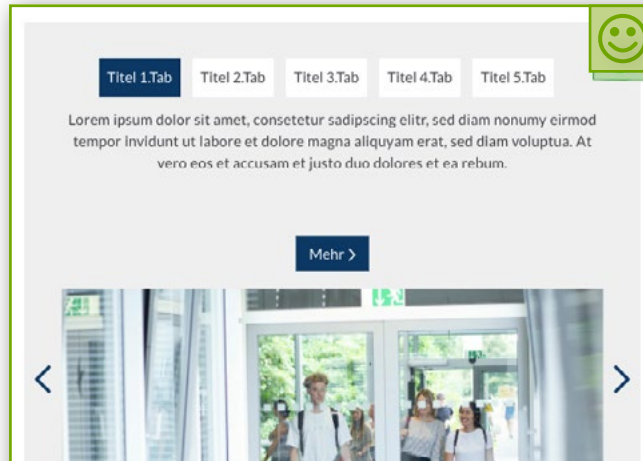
Titel 1.Tab Titel 2.Tab Titel 3.Tab Titel 4.Tab Titel 5.Tab

Lorem ipsum dolor sit amet, consetetur sadipscing elitr, sed diam nonumy eirmod tempor invidunt ut labore et dolore magna aliquyam erat, sed diam voluptua. At vero eos et accusam et justo duo dolores et ea rebum.

Mehr ›